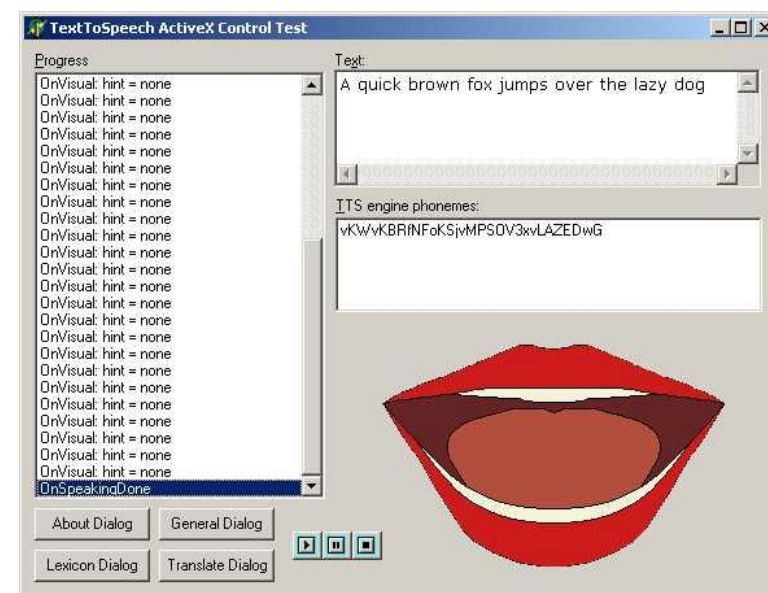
TextToSpeech ActiveX Control Test

Progress

OnVisual: hint = none
OnVisual: hint = none
OnVisual: hint = none
OnVisual: hint = none
OnVisual: hint = none
OnVisual: hint = none
OnVisual: hint = none
OnVisual: hint = none
OnVisual: hint = none
OnVisual: hint = none
OnVisual: hint = none
OnVisual: hint = none
OnVisual: hint = none
OnVisual: hint = none
OnVisual: hint = none
OnVisual: hint = none
OnVisual: hint = none
OnVisual: hint = none
OnVisual: hint = none
OnVisual: hint = none
OnVisual: hint = none
OnVisual: hint = none
OnVisual: hint = none
OnVisual: hint = none
OnSpeakingDone

Text:

A quick brown fox jumps over the lazy dog

TTS engine phonemes:

vKWvKBRfNFoKSjvMPSOV3xvLAZEDwG

About Dialog

General Dialog

Lexicon Dialog

Translate Dialog